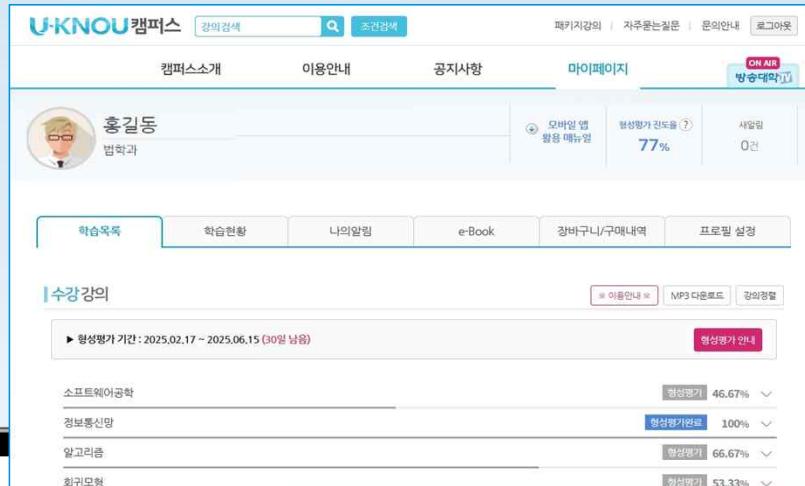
U-KNOU캠퍼스 강의검색 조건검색 패키지강의 | 자주묻는질문 | 문의안내 로그아웃

캠퍼스소개 이용안내 공지사항 마이페이지 ON AIR 방송대학TV

홍길동
법학과

모바일 앱 활용 매뉴얼

형성평가 진도율 ?
77%

새알림
0건

| 학습목록 | 학습현황 | 나의알림 | e-Book | 장바구니/구매내역 | 프로필 설정 |
|---|---|---|---|---|---|

수강강의

※ 이용안내 ※ MP3 다운로드 강의정렬

▶ 형성평가 기간 : 2025.02.17 ~ 2025.06.15 (30일 남음)

형성평가 안내

소프트웨어공학 형성평가 46.67%
정보통신망 형성평가완료 100%
알고리즘 형성평가 66.67%
회귀모형 형성평가 53.33%